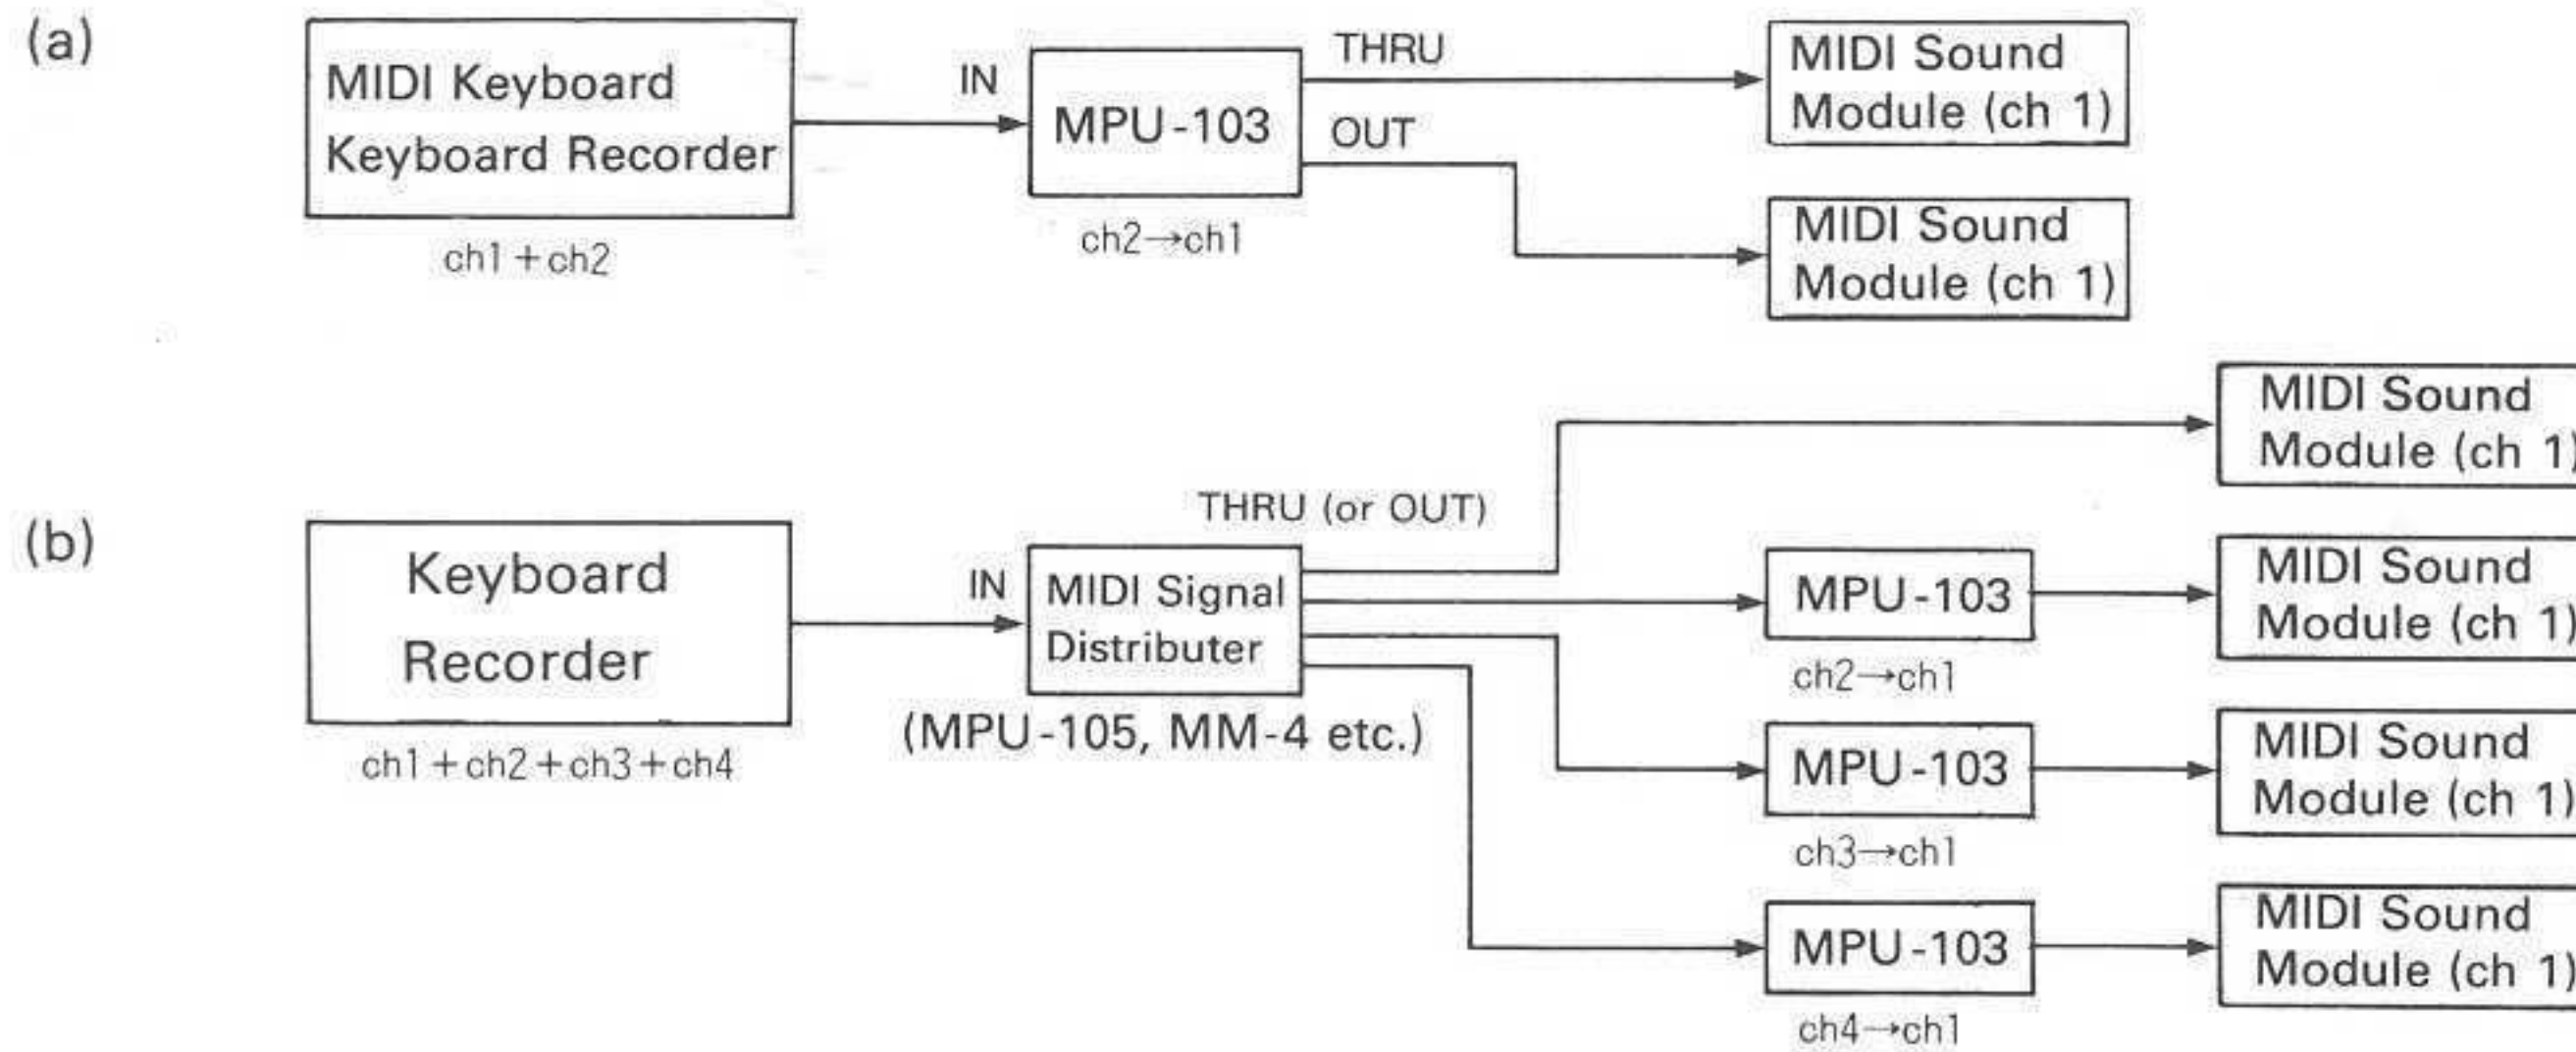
(a)

MIDI Keyboard
Keyboard Recorder

ch1 + ch2

IN

MPU-103

ch2→ch1

THRU

OUT

MIDI Sound
Module (ch 1)

MIDI Sound
Module (ch 1)

(b)

Keyboard
Recorder

ch1 + ch2 + ch3 + ch4

IN

MIDI Signal
Distributer

(MPU-105, MM-4 etc.)

THRU (or OUT)

MIDI Sound
Module (ch 1

MPU-103

ch2→ch1

MIDI Sound
Module (ch 1)

MPU-103

ch3→ch1

MIDI Sound
Module (ch 1)

MPU-103

ch4→ch1

MIDI Sound
Module (ch 1)